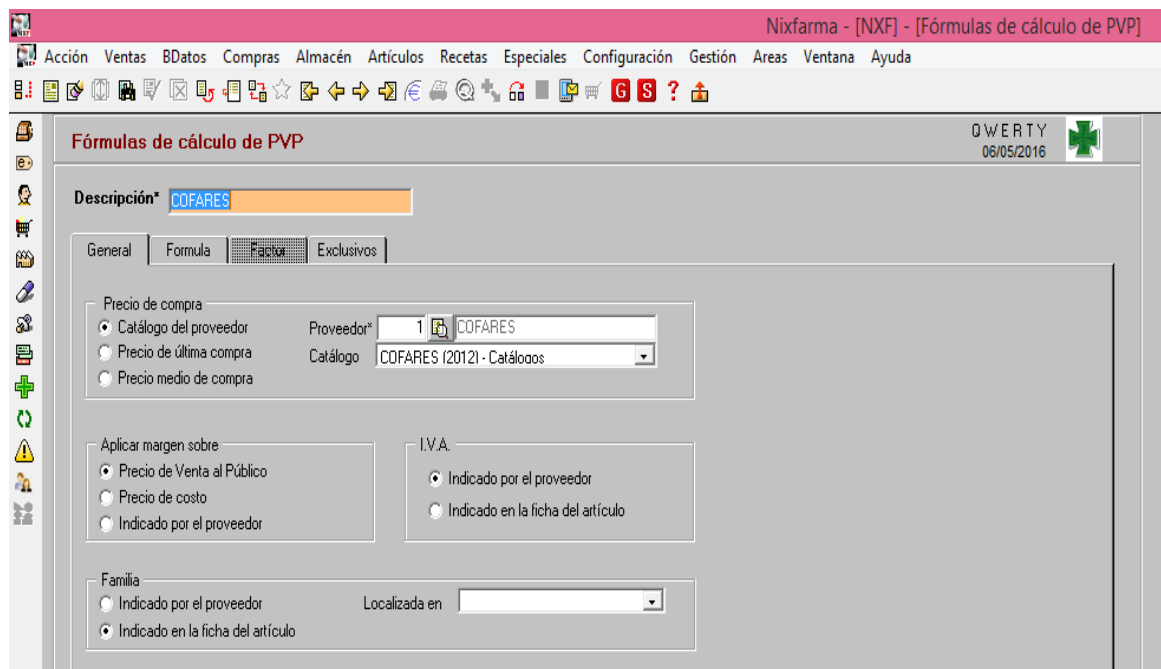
Nixfarma - [NXF] - [Fórmulas de cálculo de PVP]

Acción Ventas BDatos Compras Almacén Artículos Recetas Especiales Configuración Gestión Areas Ventana Ayuda

G S ?

Fórmulas de cálculo de PVP

QWERTY
06/05/2016

Descripción* COFARES

General | Formula | Factor | Exclusivos

Precio de compra
Catálogo del proveedor
Precio de última compra
Precio medio de compra

Proveedor* 1 COFARES
Catálogo COFARES (2012) - Catálogos

Aplicar margen sobre
Precio de Venta al Público
Precio de costo
Indicado por el proveedor

I.V.A.
Indicado por el proveedor
Indicado en la ficha del artículo

Familia
Indicado por el proveedor
Indicado en la ficha del artículo

Localizada en